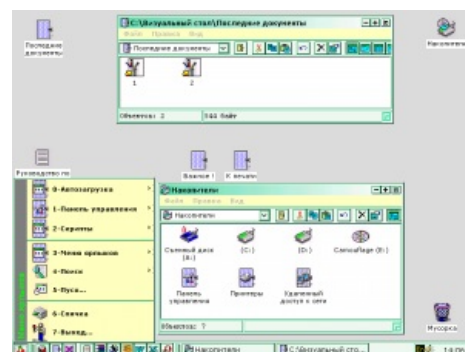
Последние документы

C:\Визуальный стол\Последние документы

Файл Правка Вид

Последние документы

1

2

Объектов: 2

548 байт

Накопители

Руководство по

Вложен 1

К печати

0-Автозагрузка

1-Панель управления

2-Скрипты

3-Меню ярлыков

4-Поиск

5-Пуск...

6-Справка

7-Выход...

Накопители

Файл Правка Вид

Накопители

Съемный диск (A:)

(C:)

(D:)

CamouflageR (E:)

Панель управления

Принтеры

Удаленный доступ к сети

Объектов: 7

Мусорка

Накопители

C:\Визуальный сто...

14:09